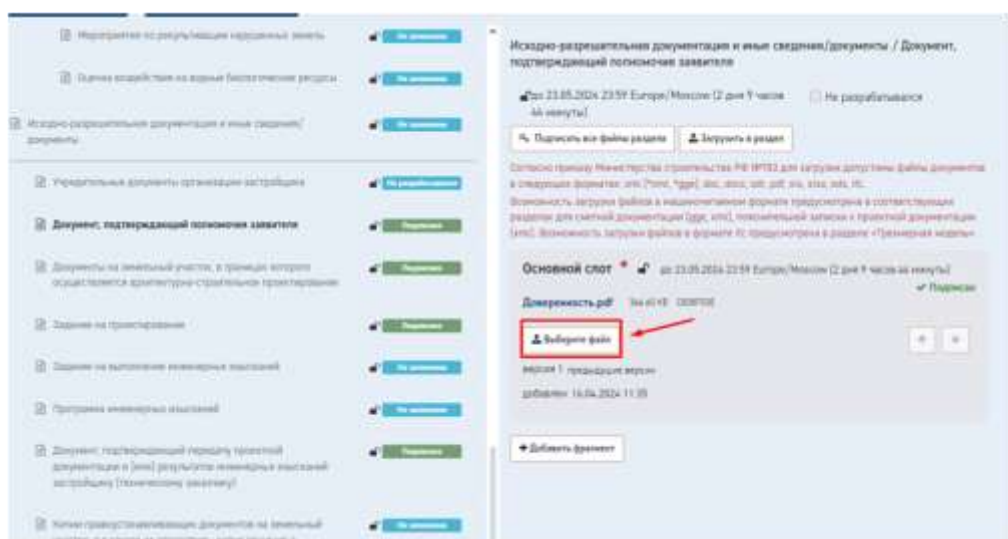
Мероприятия по рекультивации нарушенных земель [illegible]

Оценка воздействия на водные биологические ресурсы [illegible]

Исходно-разрешительная документация и иные сведения/документы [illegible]

Учредительные документы организации застройщика Не разрабатывается

Документ, подтверждающий полномочия заявителя Подписан

Документы на земельный участок, в границах которого осуществляется архитектурно-строительное проектирование Подписан

Задание на проектирование Подписан

Задание на выполнение инженерных изысканий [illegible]

Программа инженерных изысканий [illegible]

Документ, подтверждающий передачу проектной документации и (или) результатов инженерных изысканий застройщику (техническому заказчику) Подписан

Копии правоустанавливающих документов на земельный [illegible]

Исходно-разрешительная документация и иные сведения/документы / Документ, подтверждающий полномочия заявителя

До 23.05.2024 23:59 Europe/Moscow (2 дня 9 часов 44 минуты) Не разрабатывается

Подписать все файлы раздела Загрузить в раздел

Согласно приказу Министерства строительства РФ №783 для загрузки допустимы файлы документов в следующих форматах: xml, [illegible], doc, docx, odt, pdf, xls, xlsx, ods, rtc.
Возможность загрузки файлов в машиночитаемом формате предусмотрена в соответствующих разделах для сметной документации (gge, xml), пояснительной записки к проектной документации (xml). Возможность загрузки файлов в формате ifc предусмотрена в разделе «Трехмерная модель»

Основной слот * до 23.05.2024 23:59 Europe/Moscow (2 дня 9 часов 44 минуты)
Подписан
Доверенность.pdf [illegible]
Выберите файл
версия 1 предыдущие версии
добавлен 16.04.2024 11:35

Добавить фрагмент